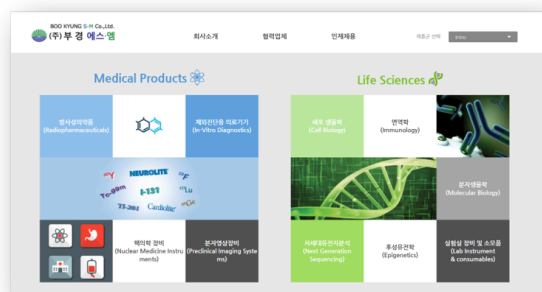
BOO KYUNG S-M Co.,Ltd.
(주)부경 에스엠

회사소개
협력업체
인재채용
제품군 선택
Intro

Medical Products

방사성의약품
(Radiopharmaceuticals)

체외진단용 의료기기
(In-Vitro Diagnostics)

NEUROLITE
Tc-99m
I-131
$^{177}$Lu
TI-201
Cardiolite

핵의학 장비
(Nuclear Medicine Instruments)

본저영상장비
(Preclinical Imaging Systems)

Life Sciences

세포 생물학
(Cell Biology)

면역학
(Immunology)

분자생물학
(Molecular Biology)

차세대유전자분석
(Next Generation Sequencing)

후성유전학
(Epigenetics)

실험실 장비 및 소모품
(Lab Instrument & consumables)